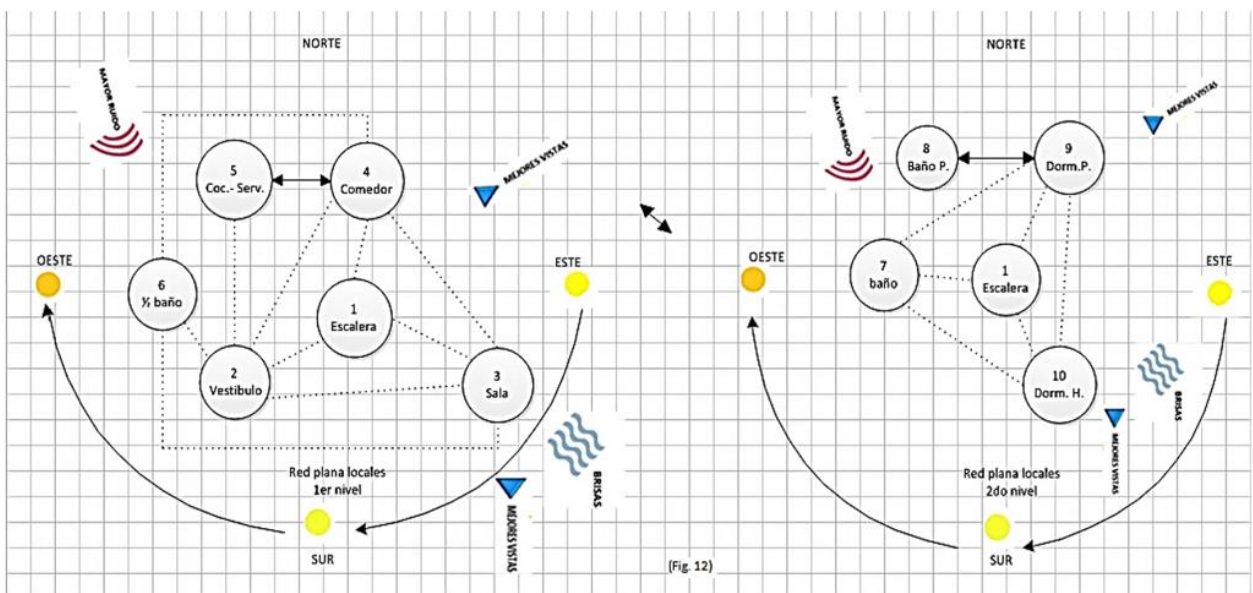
NORTE

MAYOR RUIDO

5
Coc.- Serv.

4
Comedor

MEJORES VISTAS

OESTE

6
½ baño

1
Escalera

ESTE

2
Vestibulo

3
Sala

BRISAS

Red plana locales
1er nivel

MEJORES VISTAS

SUR

NORTE

MAYOR RUIDO

MEJORES VISTAS

8
Baño P.

9
Dorm.P.

OESTE

7
baño

1
Escalera

ESTE

10
Dorm. H.

BRISAS

MEJORES VISTAS

Red plana locales
2do nivel

SUR

(Fig. 12)